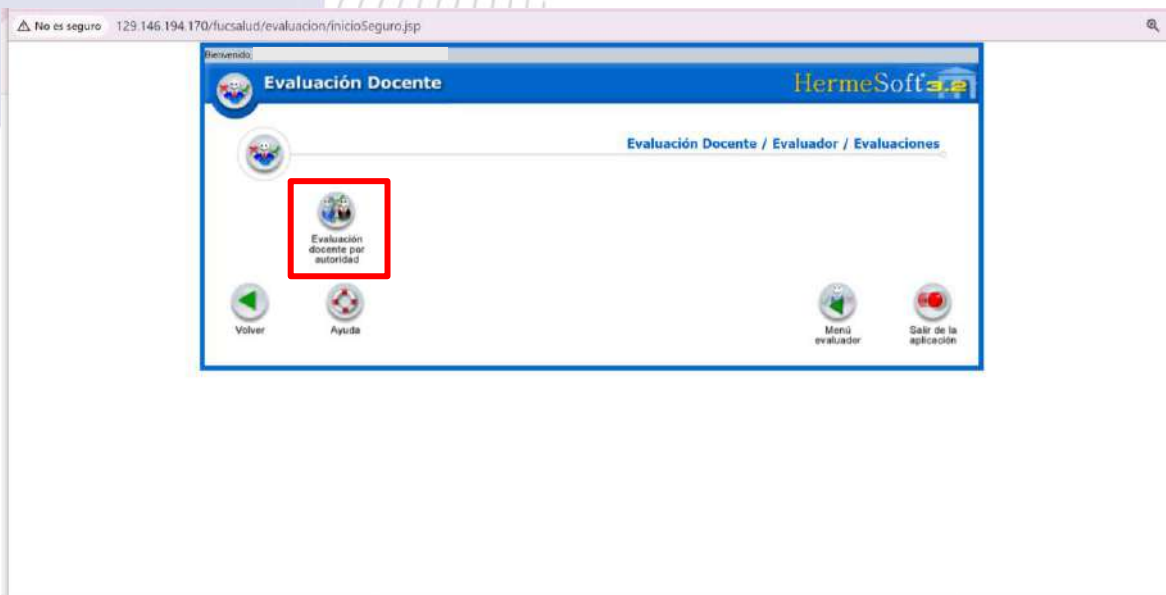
No es seguro 129.146.194.170/fucsalud/evaluacion/inicioSeguro.jsp

Bienvenido:

Evaluación Docente

HermeSoft 3.2

Evaluación Docente / Evaluador / Evaluaciones

Evaluación docente por autoridad

Volver

Ayuda

Menú evaluador

Salir de la aplicación